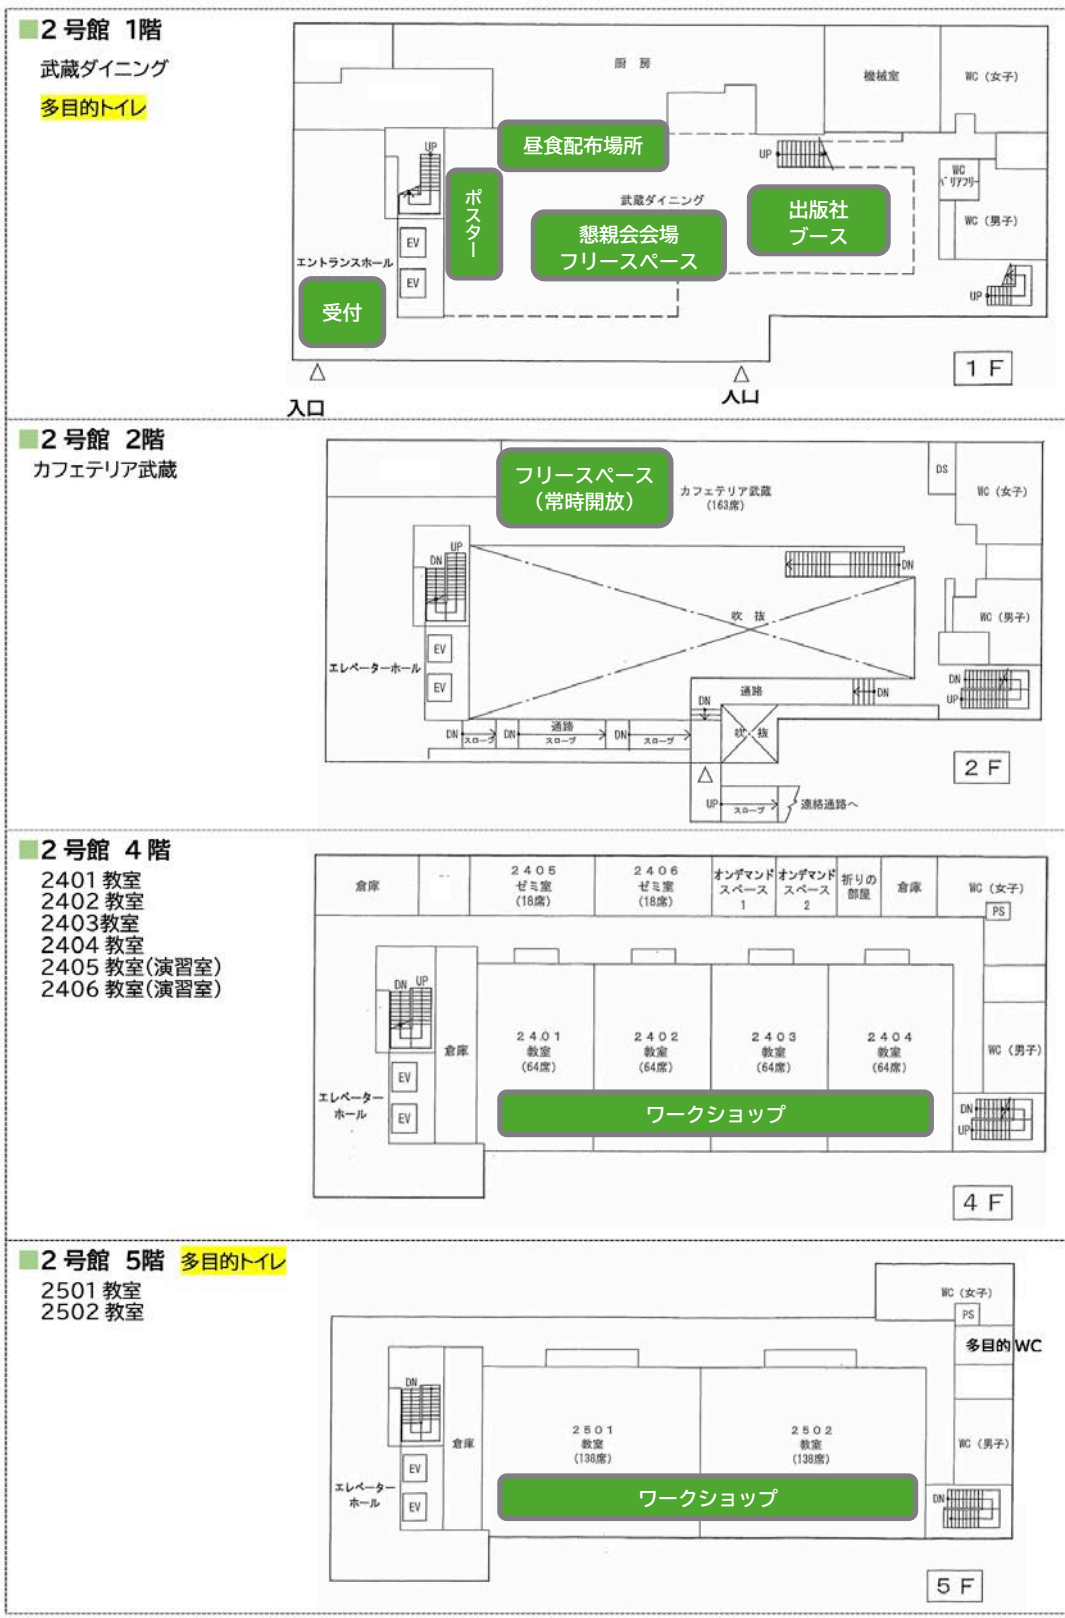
2 号館 1階
武蔵ダイニング
多目的トイレ

厨 房
機械室
WC（女子）
UP
昼食配布場所
UP
ポスター
武蔵ダイニング
懇親会会場
フリースペース
出版社
ブース
WC バリアフリー
WC（男子）
EV
エントランスホール
EV
受付
UP
入口
入口
1 F

2 号館 2階
カフェテリア武蔵

フリースペース
（常時開放）
カフェテリア武蔵
(163席)
DS
WC（女子）
UP
DN
DN
吹 抜
WC（男子）
EV
エレベーターホール
EV
DN
UP
通路
DN
DN
DN
スロープ
DN
通路
スロープ
DN
スロープ
吹 抜
2 F
UP
スロープ
連絡通路へ

2 号館 4 階
2401 教室
2402 教室
2403教室
2404 教室
2405 教室(演習室)
2406 教室(演習室)

倉庫
2405
ゼミ室
(18席)
2406
ゼミ室
(18席)
オンデマンド
スペース
1
オンデマンド
スペース
2
祈りの
部屋
倉庫
WC（女子）
PS
DN UP
倉庫
2401
教室
(64席)
2402
教室
(64席)
2403
教室
(64席)
2404
教室
(64席)
WC（男子）
EV
エレベーターホール
EV
ワークショップ
DN
UP
4 F

2 号館 5階 多目的トイレ
2501 教室
2502 教室

WC（女子）
PS
多目的WC
DN
倉庫
2501
教室
(138席)
2502
教室
(138席)
WC（男子）
EV
エレベーターホール
EV
ワークショップ
DN
5 F